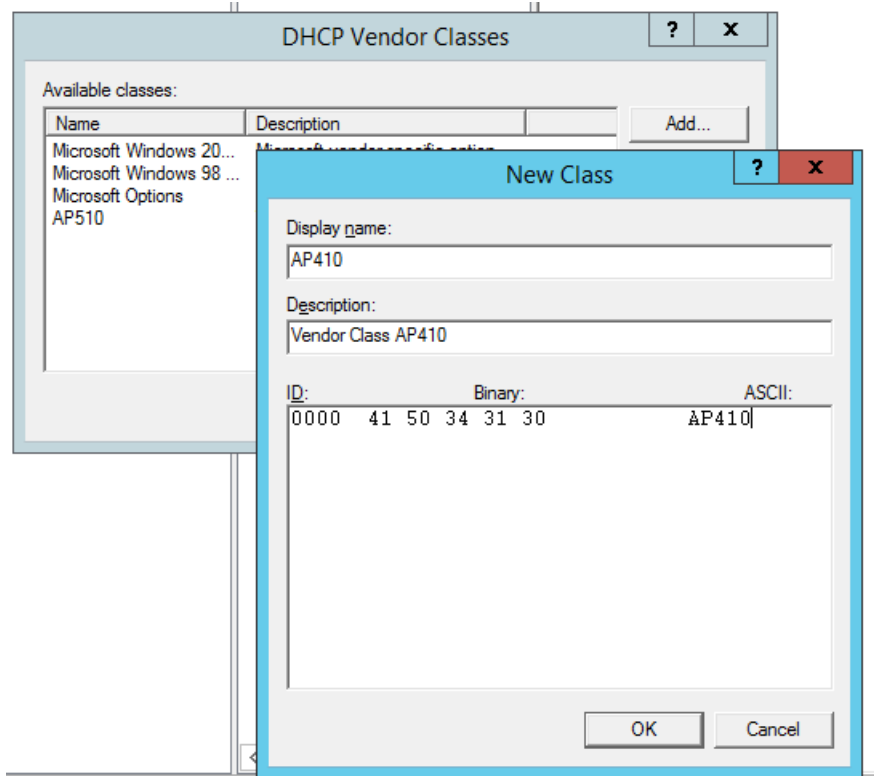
DHCP Vendor Classes
?
X
Available classes:

| Name | Description |
|---|---|
| Microsoft Windows 20... | Microsoft vendor-specific option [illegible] |
| Microsoft Windows 98 ... | |
| Microsoft Options | |
| AP510 | |

Add...

New Class
?
X
Display name:
AP410
Description:
Vendor Class AP410
ID:
Binary:
ASCII:
0000 41 50 34 31 30 AP410
OK
Cancel